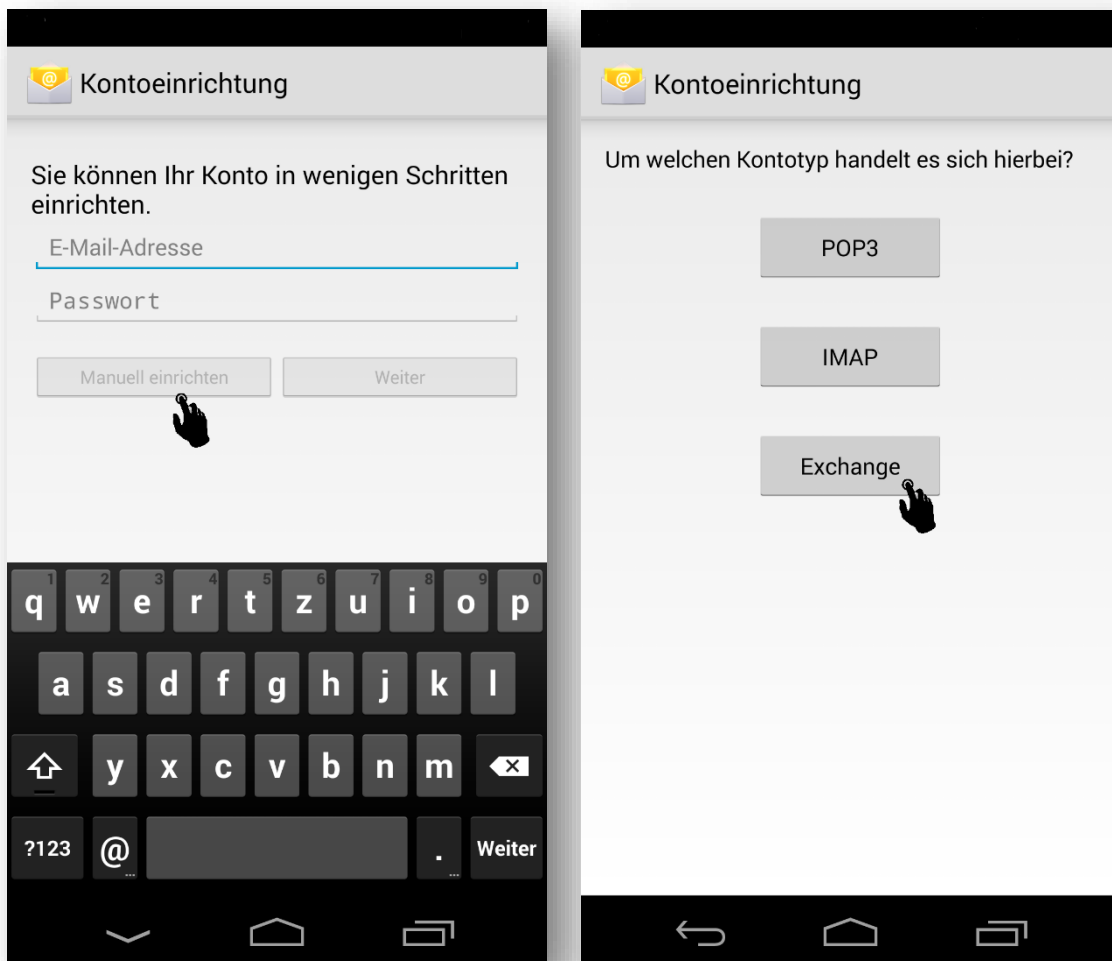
Kontoeinrichtung

Sie können Ihr Konto in wenigen Schritten einrichten.

E-Mail-Adresse

Passwort

Manuell einrichten

Weiter

1 q 2 w 3 e 4 r 5 t 6 z 7 u 8 i 9 o 0 p

a s d f g h j k l

y x c v b n m

?123 @ . Weiter

Kontoeinrichtung

Um welchen Kontotyp handelt es sich hierbei?

POP3

IMAP

Exchange